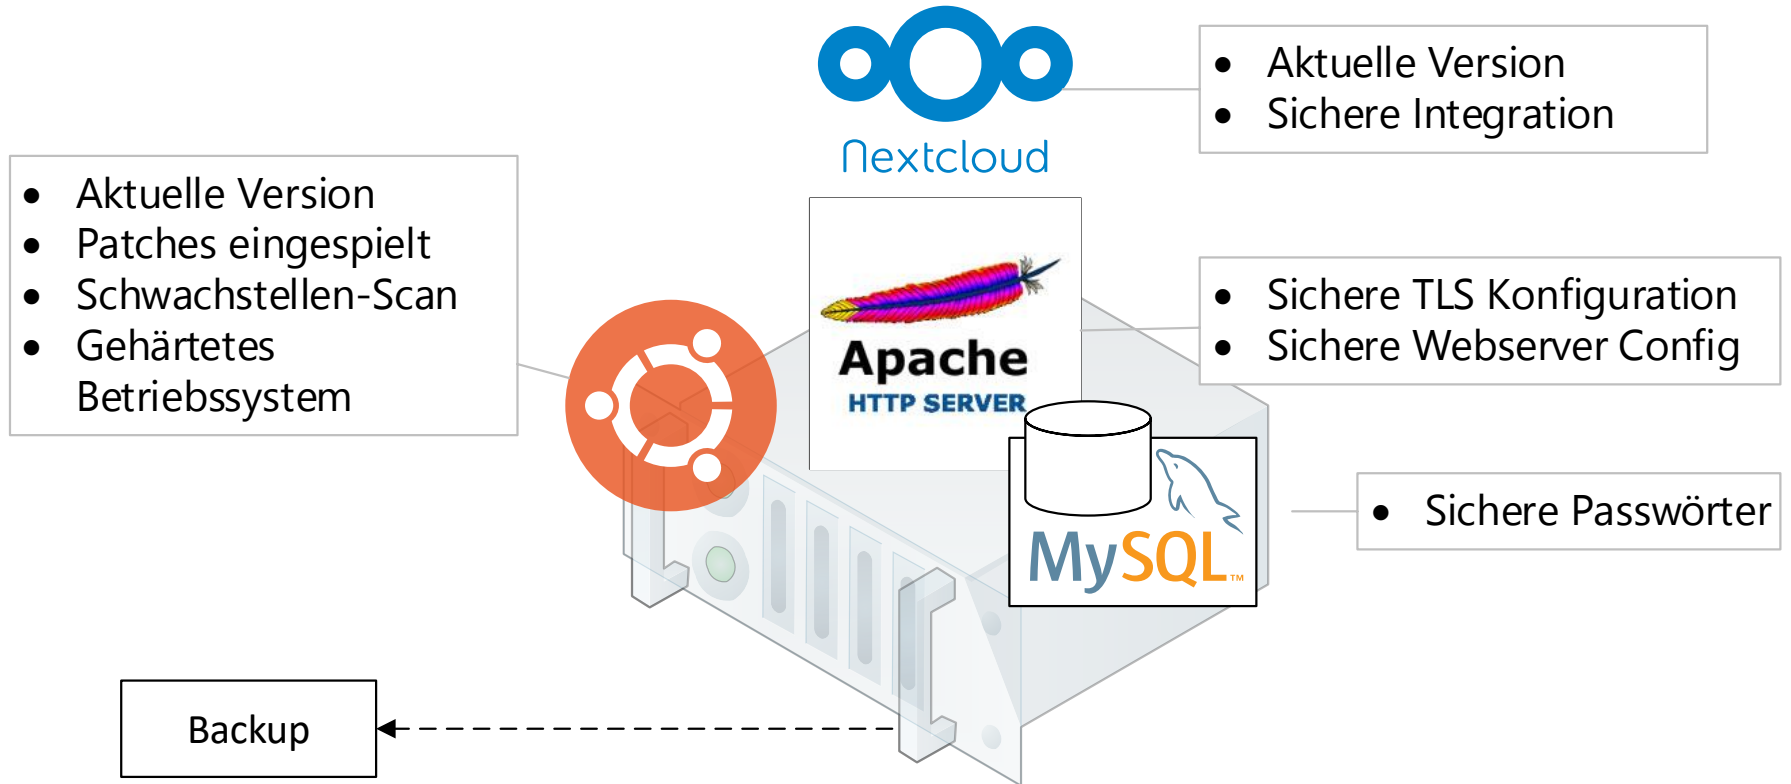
Nextcloud

- Aktuelle Version
- Sichere Integration

- Aktuelle Version
- Patches eingespielt
- Schwachstellen-Scan
- Gehärtetes Betriebssystem

Apache
HTTP SERVER

- Sichere TLS Konfiguration
- Sichere Webserver Config

MySQL™

- Sichere Passwörter

Backup